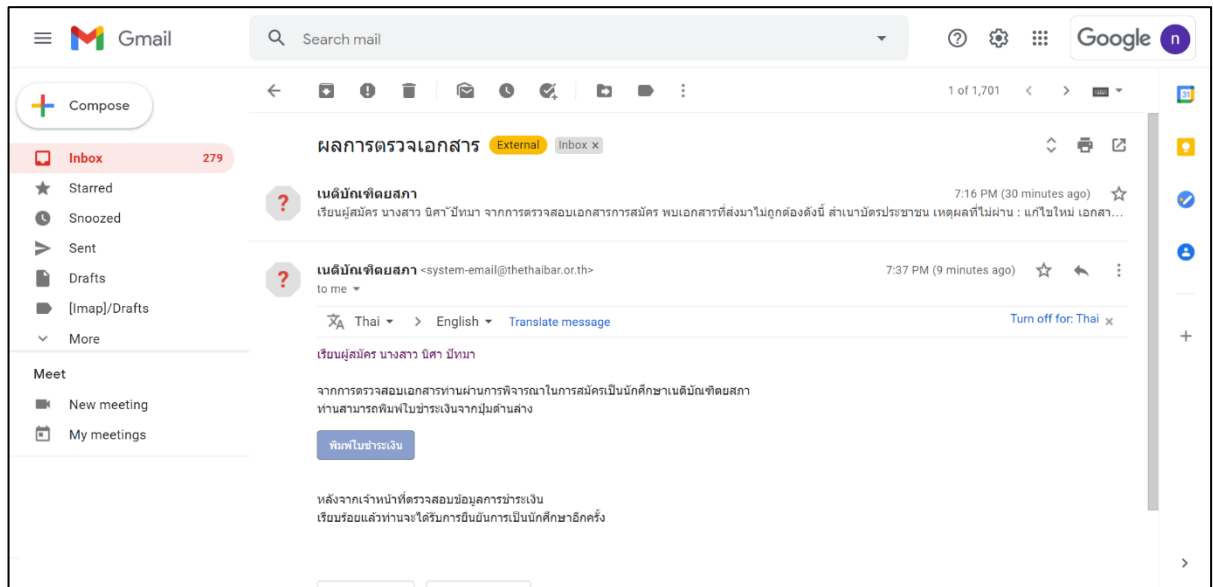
Gmail

Search mail

Google

n

Compose

Inbox 279

Starred

Snoozed

Sent

Drafts

[Imap]/Drafts

More

Meet

New meeting

My meetings

1 of 1,701

ผลการตรวจเอกสาร External Inbox ×

เนติบัณฑิตยสภา

7:16 PM (30 minutes ago)

เรียนผู้สมัคร นางสาว นิศา ปัทมา จากการตรวจสอบเอกสารการสมัคร พบเอกสารที่ส่งมาไม่ถูกต้องดังนี้ สำเนาบัตรประชาชน เหตุผลที่ไม่ผ่าน : แก้ไขใหม่ เอกสา...

เนติบัณฑิตยสภา <system-email@thethaibar.or.th>

7:37 PM (9 minutes ago)

to me

Thai › English Translate message

Turn off for: Thai ×

เรียนผู้สมัคร นางสาว นิศา ปัทมา

จากการตรวจสอบเอกสารท่านผ่านการพิจารณาในการสมัครเป็นนักศึกษาเนติบัณฑิตยสภา
ท่านสามารถพิมพ์ใบชำระเงินจากปุ่มด้านล่าง

พิมพ์ใบชำระเงิน

หลังจากเจ้าหน้าที่ตรวจสอบข้อมูลการชำระเงิน
เรียบร้อยแล้วท่านจะได้รับการยืนยันการเป็นนักศึกษาอีกครั้ง